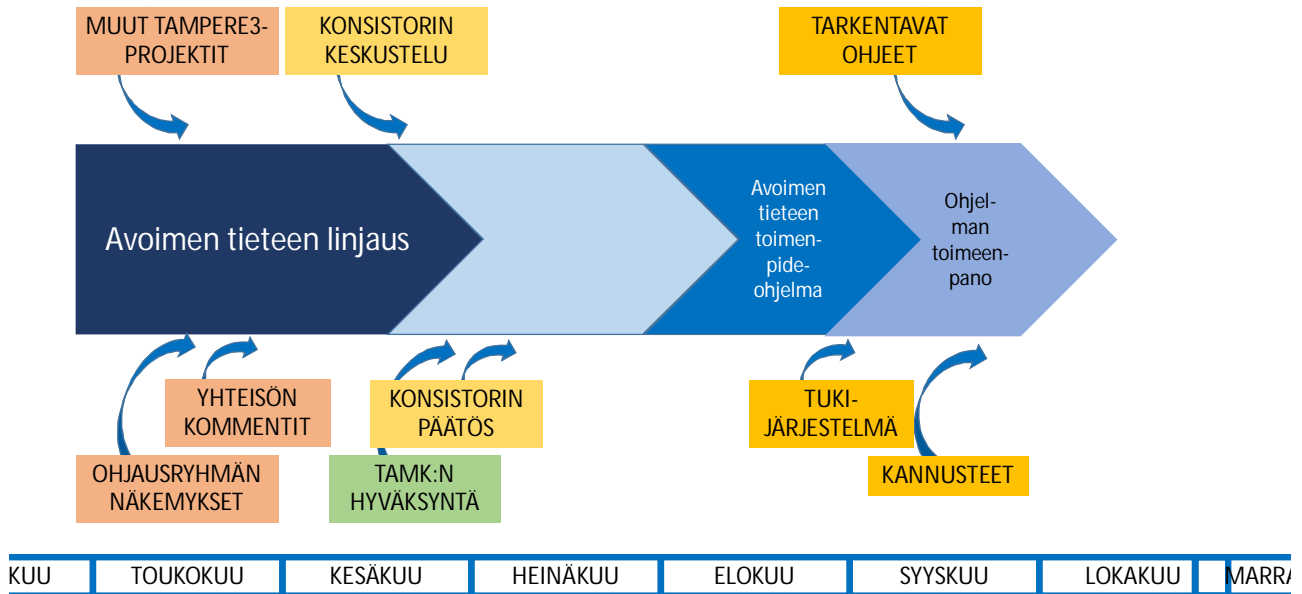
MUUT TAMPERE3-PROJEKTIT

KONSISTORIN KESKUSTELU

TARKENTAVAT OHJEET

Avoimen tieteen linjaus

Avoimen tieteen toimenpideohjelma

Ohjelman toimeenpano

YHTEISÖN KOMMENTIT

OHJAUSRYHMÄN NÄKEMYKSET

KONSISTORIN PÄÄTÖS

TAMK:N HYVÄKSYNTÄ

TUKI-JÄRJESTELMÄ

KANNUSTEET

| KUU | TOUKOKUU | KESÄKUU | HEINÄKUU | ELOKUU | SYYSKUU | LOKAKUU | MARR |